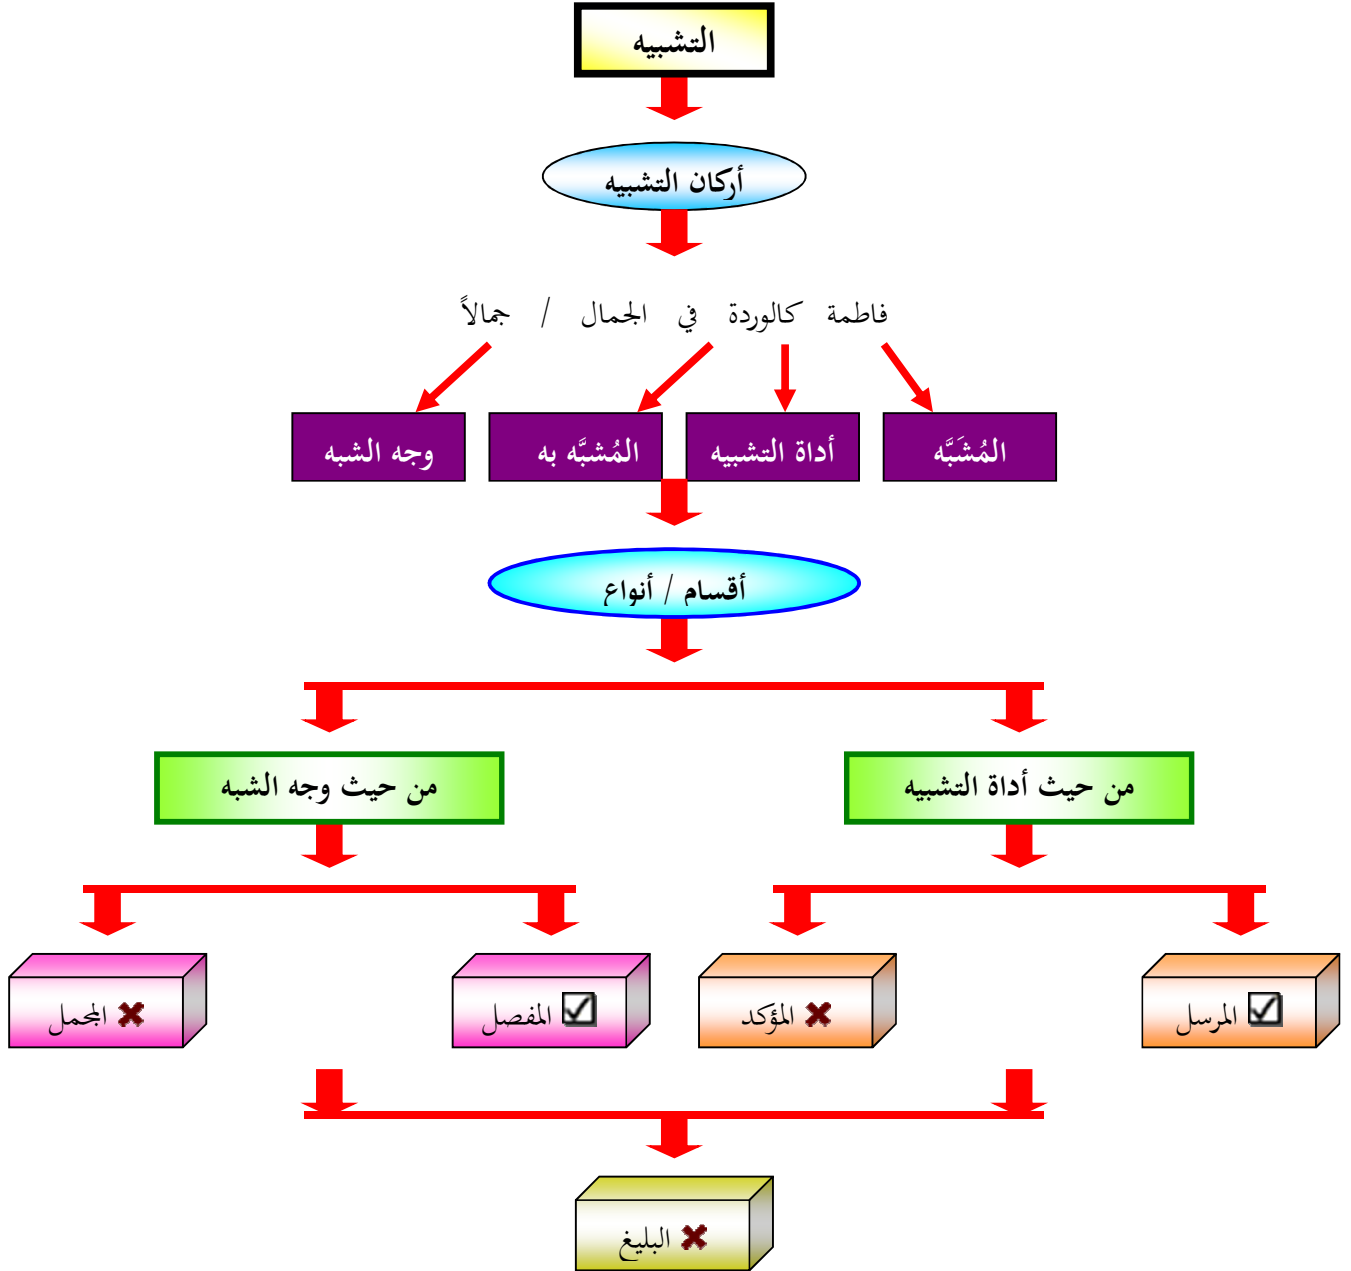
التشبيه

أركان التشبيه

فاطمة كالوردة في الجمال / جمالاً

المُشَبَّه

أداة التشبيه

المُشبَّه به

وجه الشبه

أقسام / أنواع

من حيث أداة التشبيه

من حيث وجه الشبه

☑ المرسل

✖ المؤكد

☑ المفصل

✖ المجمل

✖ البليغ